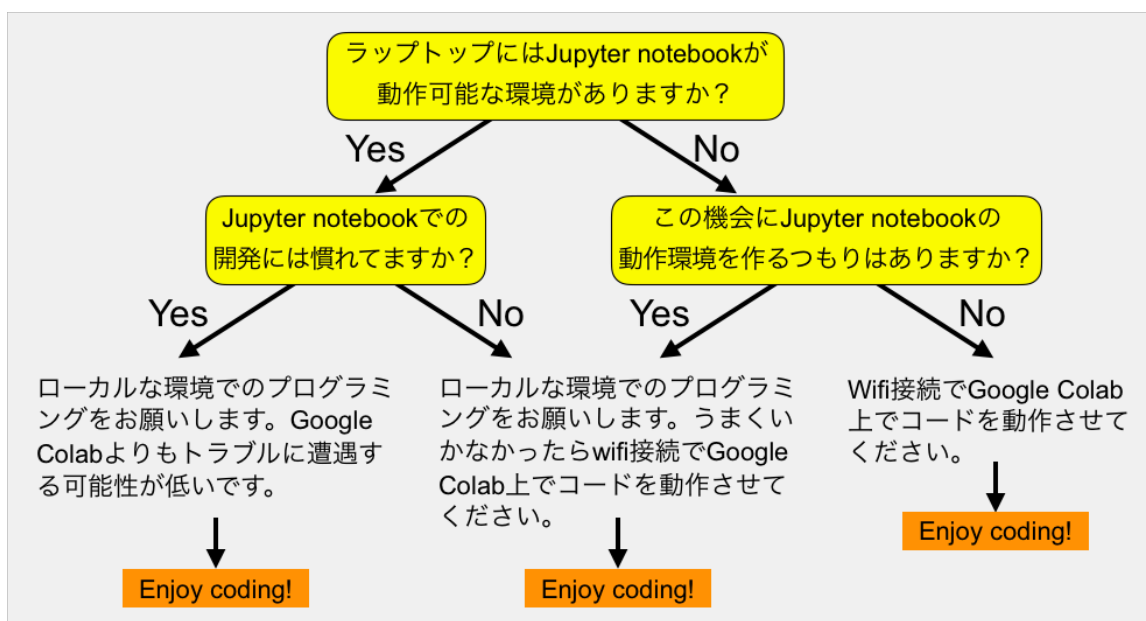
ラップトップにはJupyter notebookが動作可能な環境がありますか？

Yes

No

Jupyter notebookでの開発には慣れてますか？

この機会にJupyter notebookの動作環境を作るつもりはありますか？

Yes

No

Yes

No

ローカルな環境でのプログラミングをお願いします。Google Colabよりもトラブルに遭遇する可能性が低いです。

Enjoy coding!

ローカルな環境でのプログラミングをお願いします。うまくいかなかったらwifi接続でGoogle Colab上でコードを動作させてください。

Enjoy coding!

Wifi接続でGoogle Colab上でコードを動作させてください。

Enjoy coding!